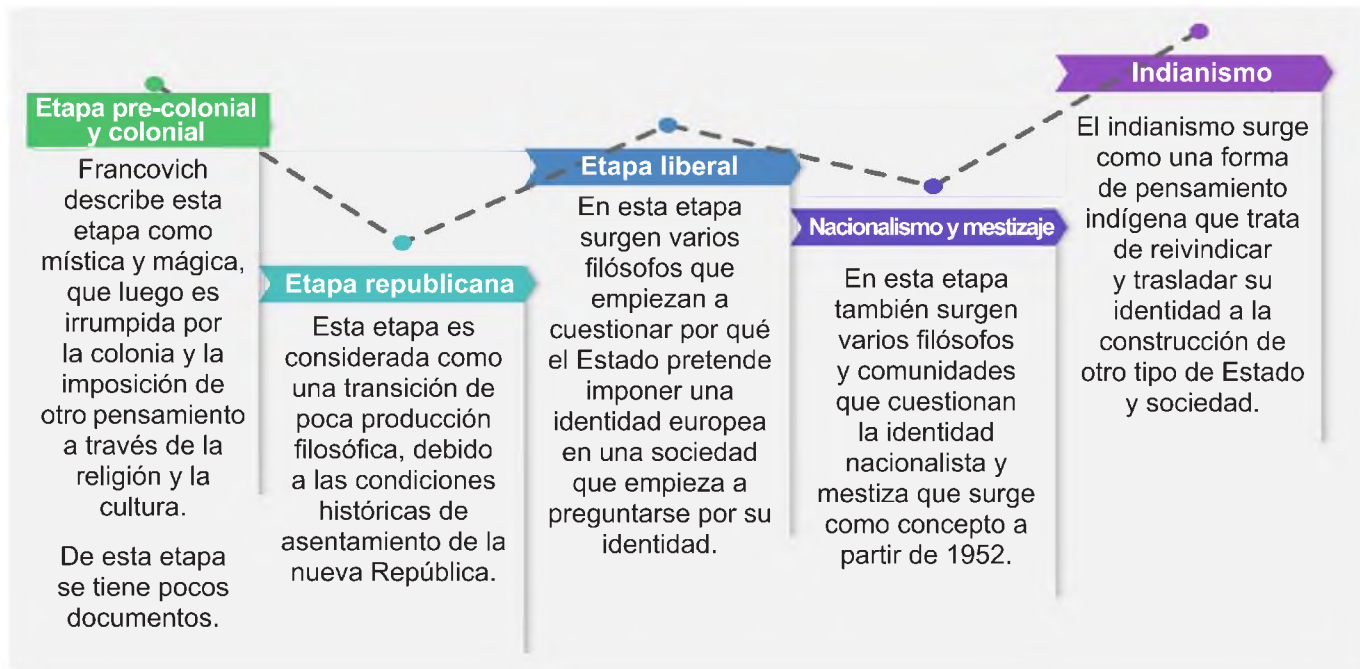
Etapa pre-colonial y colonial

Francovich describe esta etapa como mística y mágica, que luego es irrumpida por la colonia y la imposición de otro pensamiento a través de la religión y la cultura.

De esta etapa se tiene pocos documentos.

Etapa republicana

Esta etapa es considerada como una transición de poca producción filosófica, debido a las condiciones históricas de asentamiento de la nueva República.

Etapa liberal

En esta etapa surgen varios filósofos que empiezan a cuestionar por qué el Estado pretende imponer una identidad europea en una sociedad que empieza a preguntarse por su identidad.

Nacionalismo y mestizaje

En esta etapa también surgen varios filósofos y comunidades que cuestionan la identidad nacionalista y mestiza que surge como concepto a partir de 1952.

Indianismo

El indianismo surge como una forma de pensamiento indígena que trata de reivindicar y trasladar su identidad a la construcción de otro tipo de Estado y sociedad.